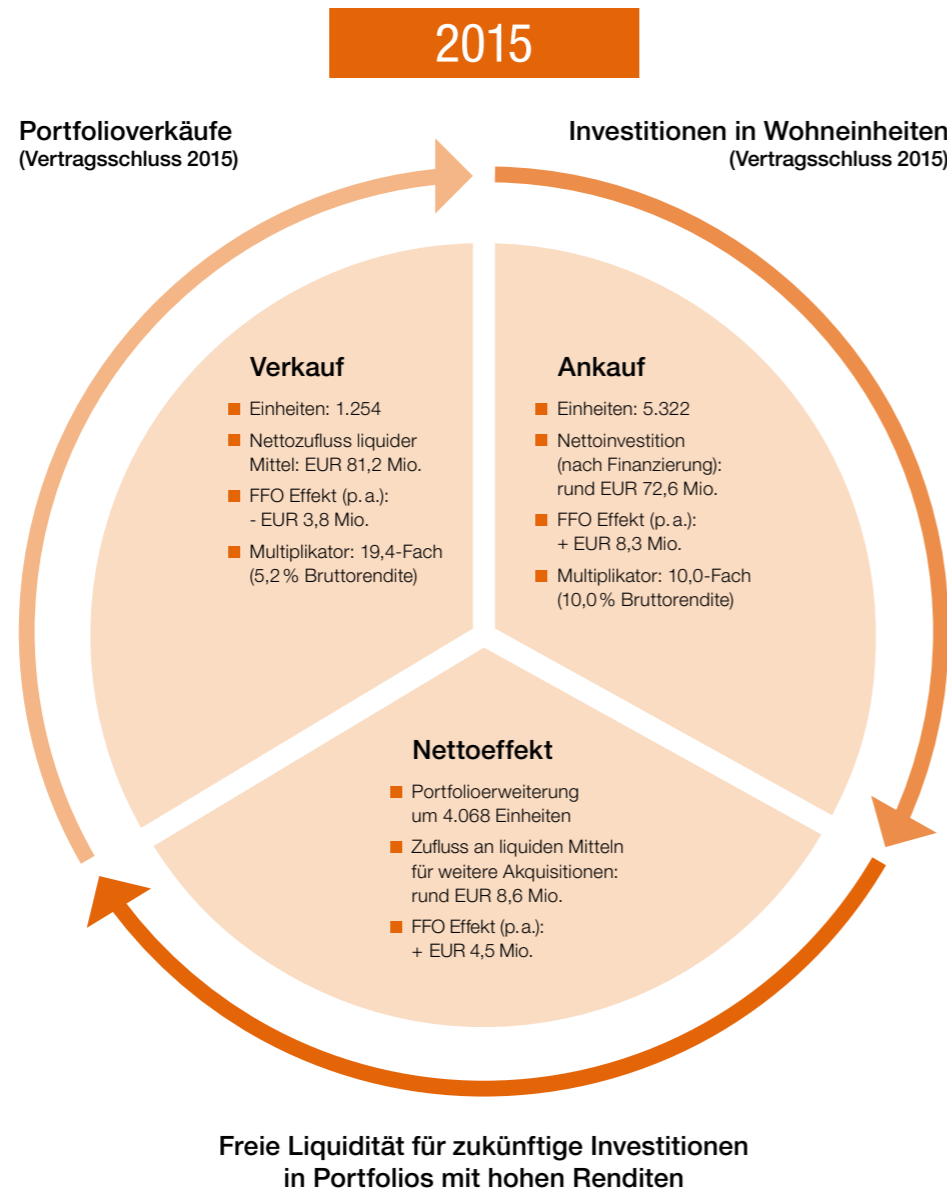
2015

Portfolioverkäufe
(Vertragsschluss 2015)

Investitionen in Wohneinheiten
(Vertragsschluss 2015)

Verkauf

Einheiten: 1.254

Nettozufluss liquider Mittel: EUR 81,2 Mio.

FFO Effekt (p.a.): - EUR 3,8 Mio.

Multiplikator: 19,4-Fach (5,2 % Bruttorendite)

Ankauf

Einheiten: 5.322

Nettoinvestition (nach Finanzierung): rund EUR 72,6 Mio.

FFO Effekt (p.a.): + EUR 8,3 Mio.

Multiplikator: 10,0-Fach (10,0 % Bruttorendite)

Nettoeffekt

Portfolioerweiterung um 4.068 Einheiten

Zufluss an liquiden Mitteln für weitere Akquisitionen: rund EUR 8,6 Mio.

FFO Effekt (p.a.): + EUR 4,5 Mio.

Freie Liquidität für zukünftige Investitionen in Portfolios mit hohen Renditen